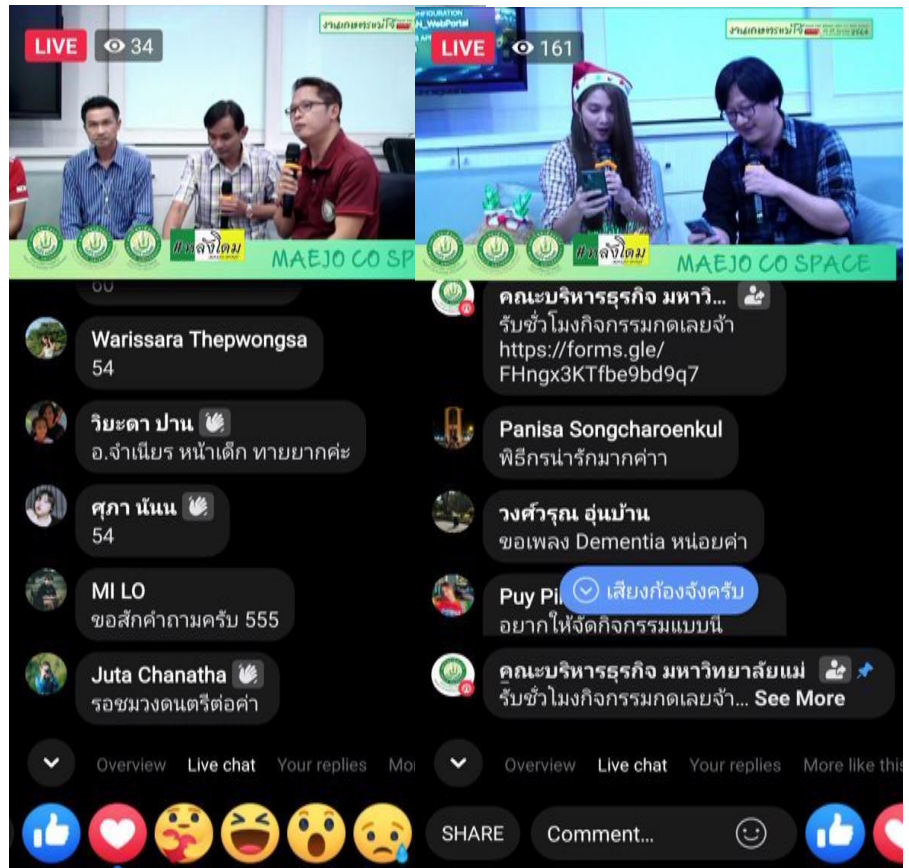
LIVE 34

งานเกษตรแม่โจ้

#พลังใดม

MAEJO CO SPA

Warissara Thepwongsa
54

วิยะดา ปาน
อ.จำเนียร หน้าเด็ก ทายยากค่ะ

ศุภา นันน
54

MI LO
ขอสักคำถามครับ 555

Juta Chanatha
รอชมวงดนตรีต่อค่า

Overview Live chat Your replies Mo

LIVE 161

งานเกษตรแม่โจ้

#พลังใดม

MAEJO CO SPACE

คณะบริหารธุรกิจ มหาวิ...
รับชั่วโมงกิจกรรมกดเลยจ้า https://forms.gle/FHngx3KTfbe9bd9q7

Panisa Songcharoenkul
พิธีกรน่ารักมากค่าา

วงศ์วรุณ อุ่นบ้าน
ขอเพลง Dementia หน่อยค่ำ

Puy Pi
อยากให้จัดกิจกรรมแบบนี

เสียงก้องจังครับ

คณะบริหารธุรกิจ มหาวิทยาลัยแม่
รับชั่วโมงกิจกรรมกดเลยจ้า... See More

Overview Live chat Your replies More like this

SHARE Comment...